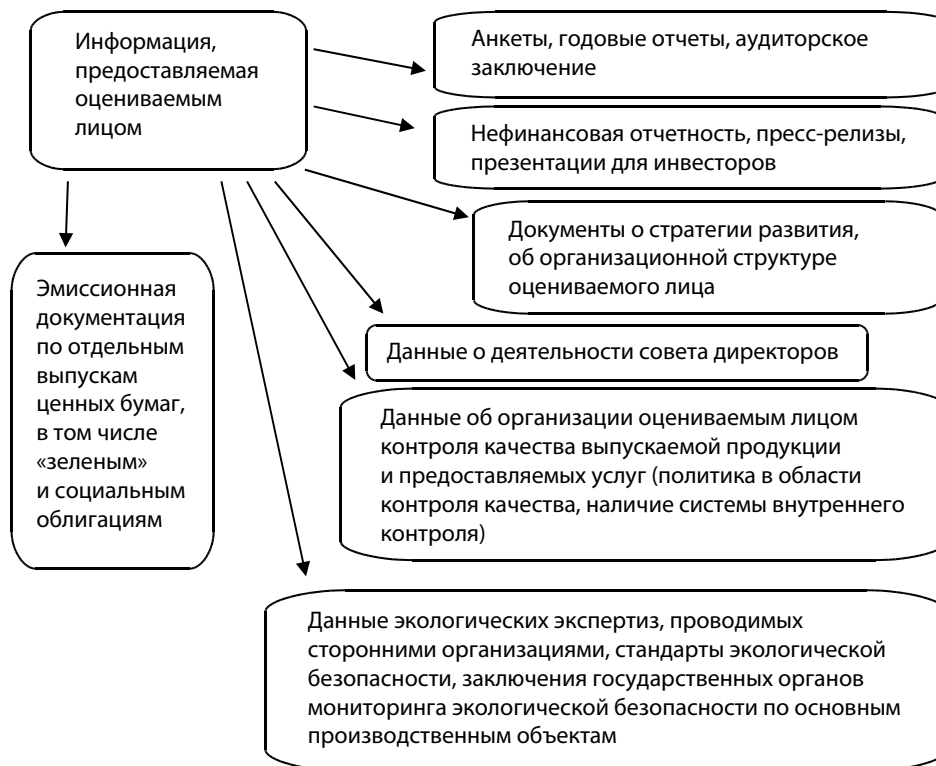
Информация, предоставляемая оцениваемым лицом

Анкеты, годовые отчеты, аудиторское заключение

Нефинансовая отчетность, пресс-релизы, презентации для инвесторов

Документы о стратегии развития, об организационной структуре оцениваемого лица

Данные о деятельности совета директоров

Данные об организации оцениваемым лицом контроля качества выпускаемой продукции и предоставляемых услуг (политика в области контроля качества, наличие системы внутреннего контроля)

Эмиссионная документация по отдельным выпускам ценных бумаг, в том числе «зеленым» и социальным облигациям

Данные экологических экспертиз, проводимых сторонними организациями, стандарты экологической безопасности, заключения государственных органов мониторинга экологической безопасности по основным производственным объектам